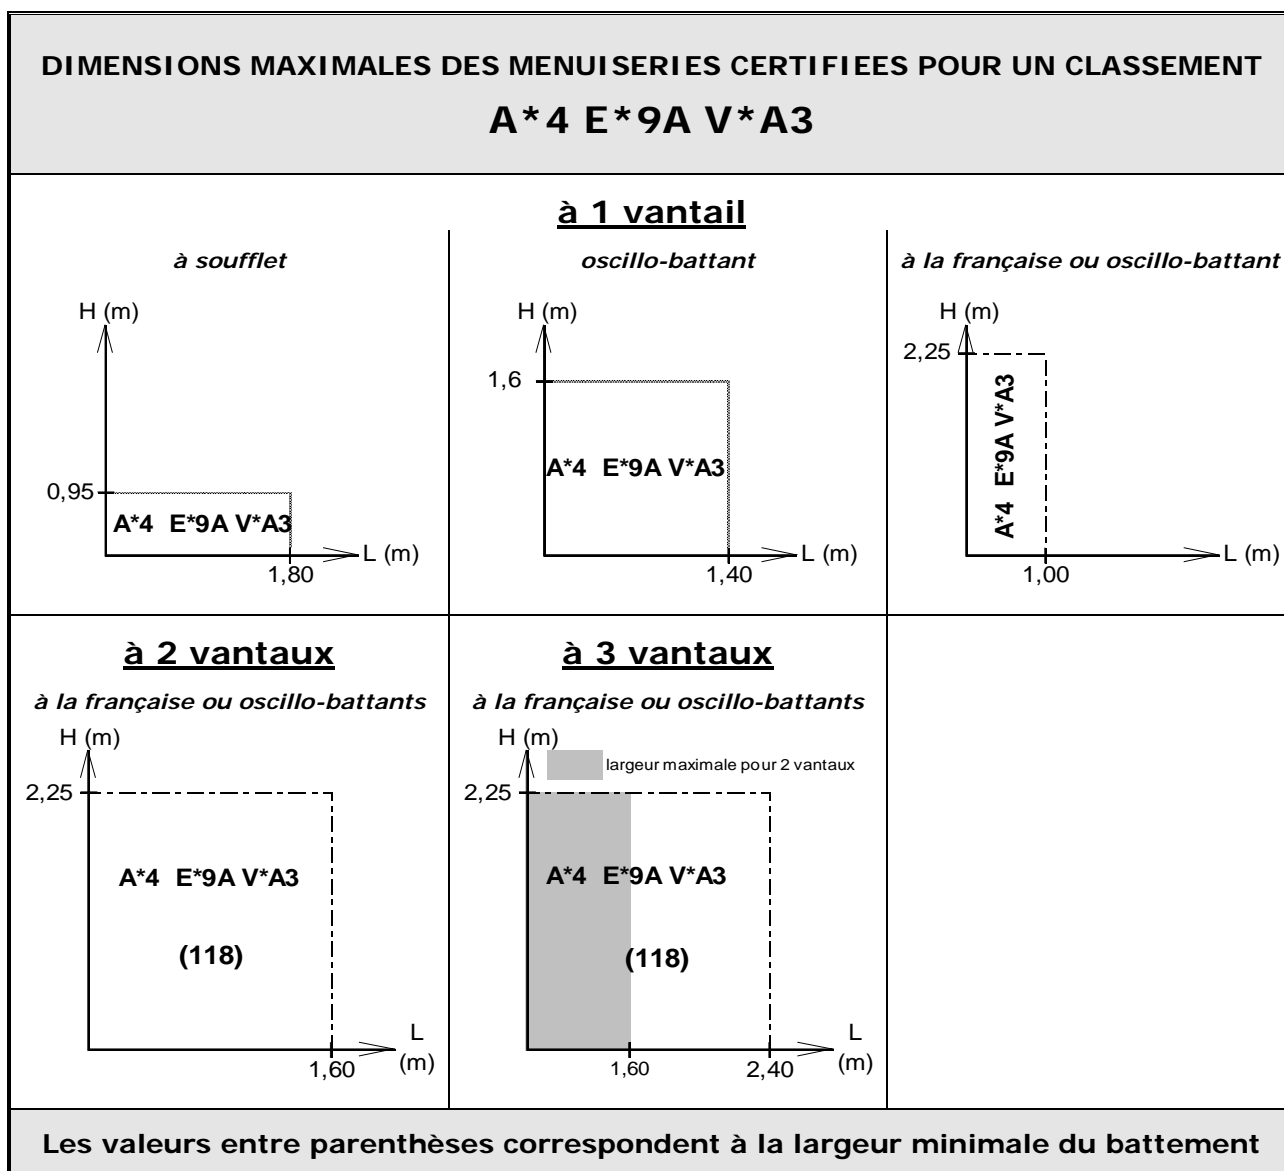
DIMENSIONS MAXIMALES DES MENUISERIES CERTIFIEES POUR UN CLASSEMENT
A*4 E*9A V*A3

à 1 vantail

à soufflet

H (m)

0,95

A*4 E*9A V*A3

1,80

L (m)

oscillo-battant

H (m)

1,6

A*4 E*9A V*A3

1,40

L (m)

à la française ou oscillo-battant

H (m)

2,25

A*4 E*9A V*A3

1,00

L (m)

à 2 vantaux

à la française ou oscillo-battants

H (m)

2,25

A*4 E*9A V*A3

(118)

1,60

L (m)

à 3 vantaux

à la française ou oscillo-battants

H (m)

largeur maximale pour 2 vantaux

2,25

A*4 E*9A V*A3

(118)

1,60

2,40

L (m)

Les valeurs entre parenthèses correspondent à la largeur minimale du battement